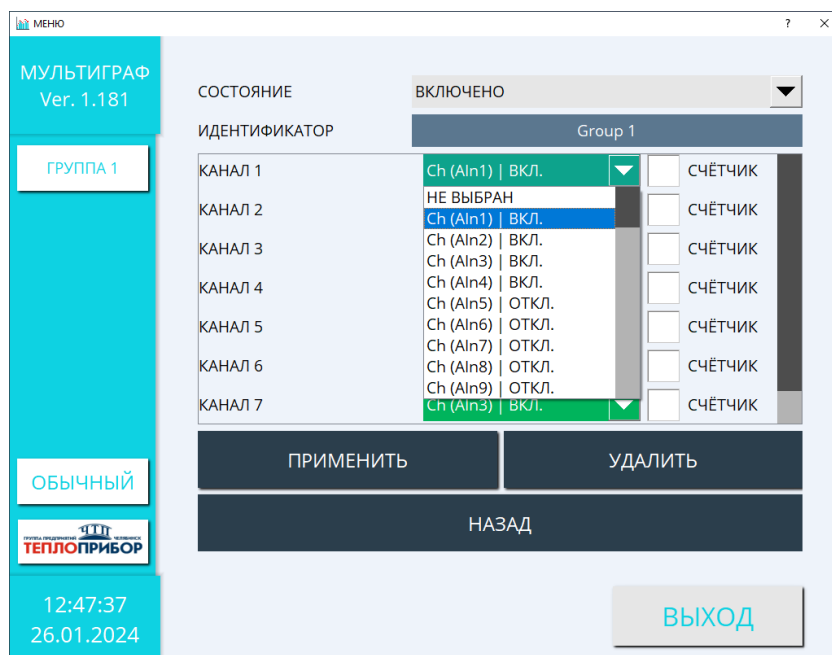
МЕНЮ ?

МУЛЬТИГРАФ
Ver. 1.181

ГРУППА 1

ОБЫЧНЫЙ

ГРУППА ПРЕДПРИЯТИЙ ЧЕЛЯБИНСК
ТЕПЛОПРИБОР

12:47:37
26.01.2024

СОСТОЯНИЕ ВКЛЮЧЕНО

ИДЕНТИФИКАТОР Group 1

| | | |
|---|---|---|
| КАНАЛ 1 | Ch (AIn1) \| ВКЛ. | СЧЁТЧИК |
| КАНАЛ 2 | | СЧЁТЧИК |
| КАНАЛ 3 | | СЧЁТЧИК |
| КАНАЛ 4 | | СЧЁТЧИК |
| КАНАЛ 5 | | СЧЁТЧИК |
| КАНАЛ 6 | | СЧЁТЧИК |
| КАНАЛ 7 | Ch (AIn3) \| ВКЛ. | СЧЁТЧИК |

НЕ ВЫБРАН
Ch (AIn1) | ВКЛ.
Ch (AIn2) | ВКЛ.
Ch (AIn3) | ВКЛ.
Ch (AIn4) | ВКЛ.
Ch (AIn5) | ОТКЛ.
Ch (AIn6) | ОТКЛ.
Ch (AIn7) | ОТКЛ.
Ch (AIn8) | ОТКЛ.
Ch (AIn9) | ОТКЛ.

ПРИМЕНИТЬ УДАЛИТЬ

НАЗАД

ВЫХОД